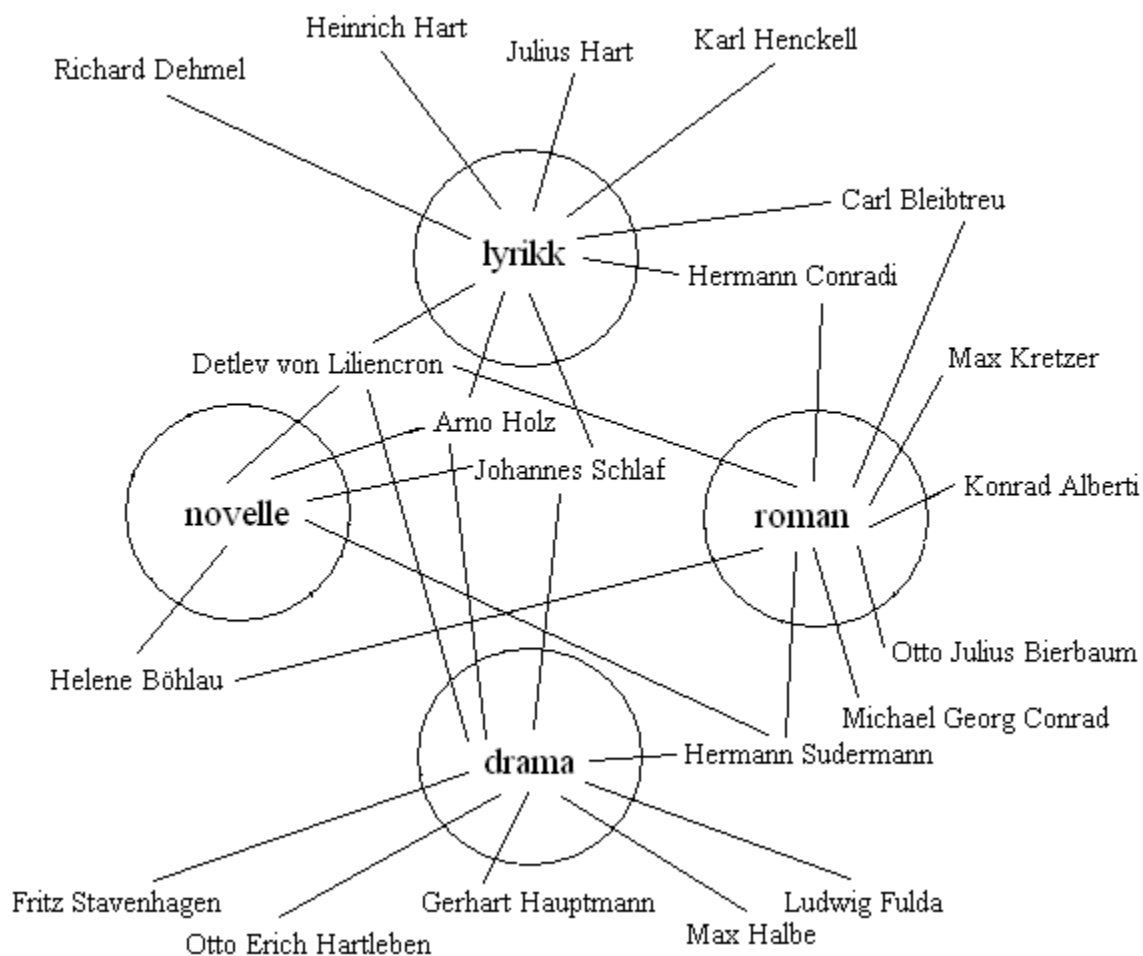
Heinrich Hart
Julius Hart
Karl Henckell
Richard Dehmel
Carl Bleibtreu
lyrikk
Hermann Conradi
Detlev von Liliencron
Max Kretzer
Arno Holz
Johannes Schlaf
Konrad Alberti
novelle
roman
Otto Julius Bierbaum
Helene Böhlau
Michael Georg Conrad
drama
Hermann Sudermann
Fritz Stavenhagen
Gerhart Hauptmann
Ludwig Fulda
Max Halbe
Otto Erich Hartleben